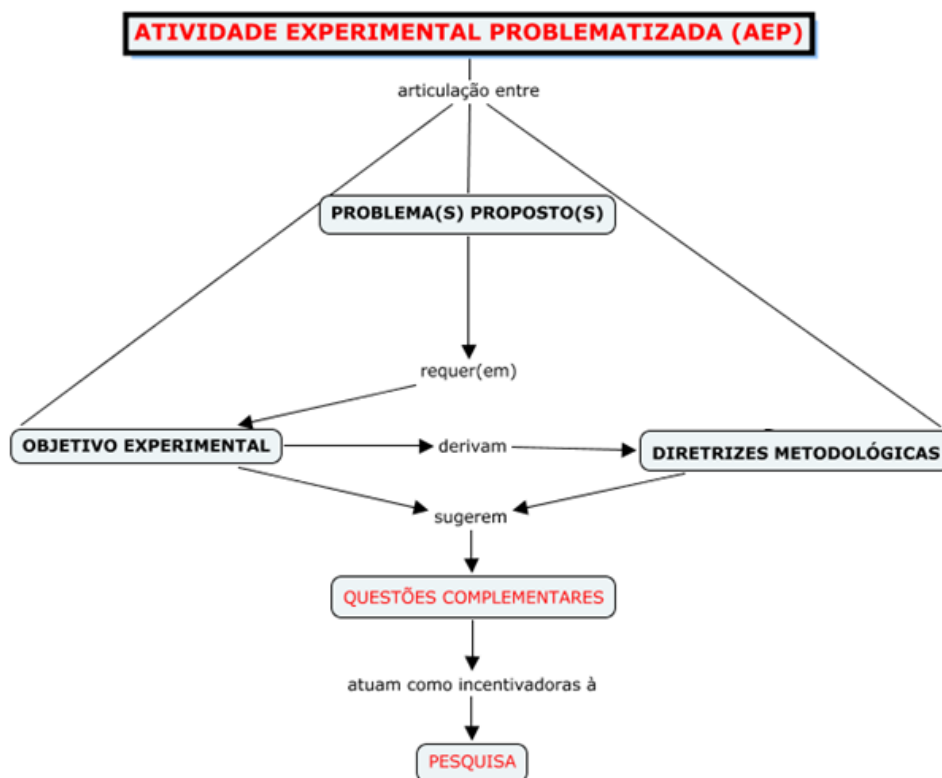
ATIVIDADE EXPERIMENTAL PROBLEMATIZADA (AEP)

articulação entre

PROBLEMA(S) PROPOSTO(S)

requer(em)

OBJETIVO EXPERIMENTAL

derivam

DIRETRIZES METODOLÓGICAS

sugerem

QUESTÕES COMPLEMENTARES

atuam como incentivadoras à

PESQUISA